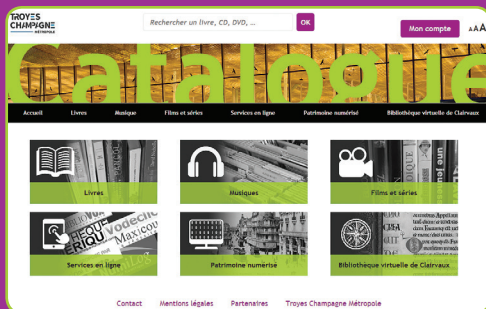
TROYES CHAMPAGNE MÉTROPOLE

Rechercher un livre, CD, DVD, ...

OK

Mon compte

AAA

Catalogue

Accueil Livres Musique Films et séries Services en ligne Patrimoine numérisé Bibliothèque virtuelle de Clairvaux

Livres

Musiques

Films et séries

Services en ligne

Patrimoine numérisé

Bibliothèque virtuelle de Clairvaux

Contact Mentions légales Partenaires Troyes Champagne Métropole